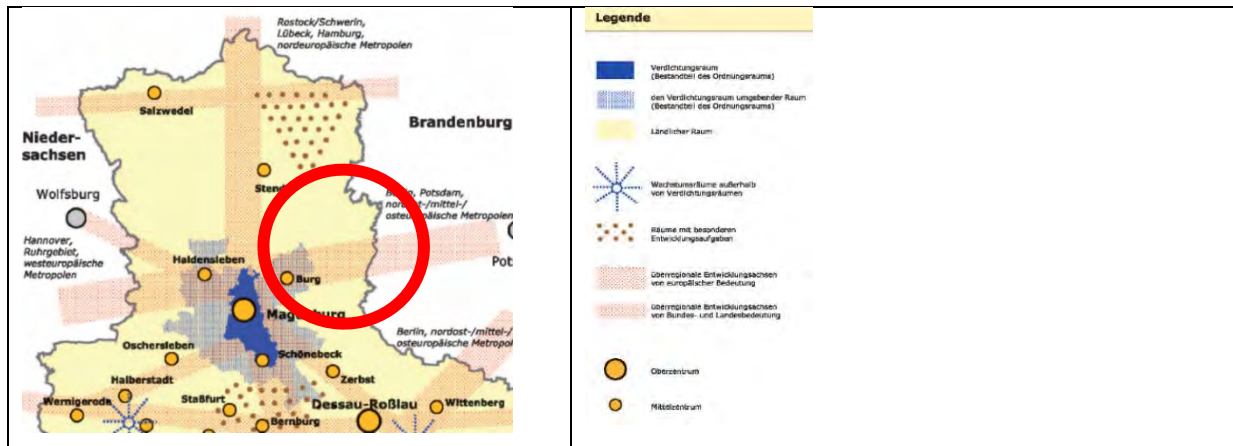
Rostock/Schwerin, Lübeck, Hamburg, nordeuropäische Metropolen

Salzwedel

Brandenburg

Nieder-sachsen

Wolfsburg

Stend

Berlin, Potsdam, nordost-/mittel-/ osteuropäische Metropolen

Hannover, Ruhrgebiet, westeuropäische Metropolen

Haldensleben

Burg

Pot

Mag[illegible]burg

Berlin, nordost-/mittel-/ osteuropäische Metropolen

Oschersleben

Schönebeck

Halberstadt

Zerbst

Wernigerode

Staßfurt

Dessau-Roßlau

Wittenberg

Bernburg

Legende

Verdichtungsraum (Bestandteil des Ordnungsraums)

den Verdichtungsraum umgebender Raum (Bestandteil des Ordnungsraums)

Ländlicher Raum

Wachstumsräume außerhalb von Verdichtungsräumen

Räume mit besonderen Entwicklungsaufgaben

überregionale Entwicklungsachsen von europäischer Bedeutung

überregionale Entwicklungsachsen von Bundes- und Landesbedeutung

Oberzentrum

Mittelzentrum